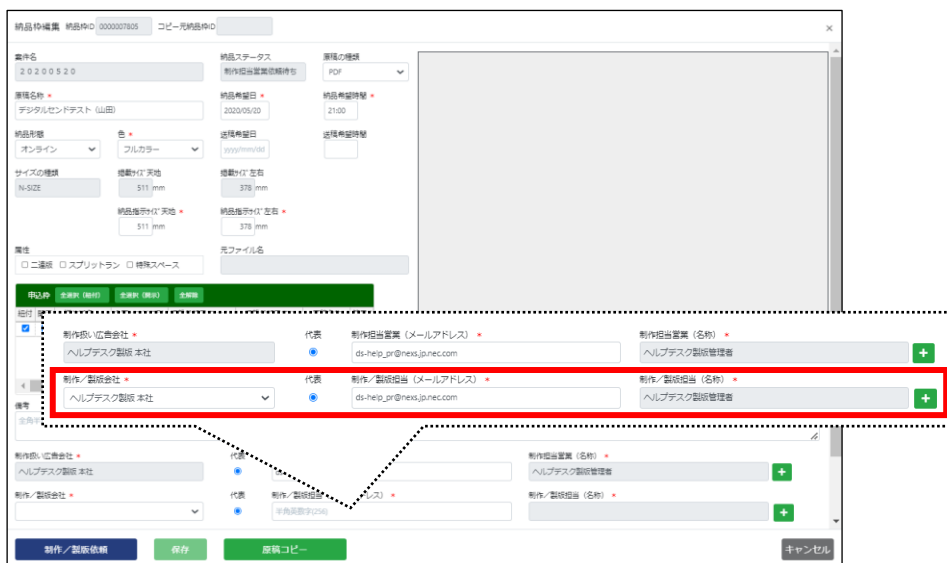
納品枠編集 納品枠ID 0000007805 コピー元納品枠ID

×

案件名
20200520

納品ステータス
制作担当営業依頼待ち

原稿の種類
PDF

原稿名称 *
デジタルセンドテスト（山田）

納品希望日 *
2020/05/20

納品希望時間 *
21:00

納品形態
オンライン

色 *
フルカラー

送稿希望日
yyyy/mm/dd

送稿希望時間

サイズの種類
N-SIZE

掲載ｻｲｽﾞ 天地
511 mm

掲載ｻｲｽﾞ 左右
378 mm

納品指示ｻｲｽﾞ 天地 *
511 mm

納品指示ｻｲｽﾞ 左右 *
378 mm

属性
☐ 二連版 ☐ スプリットラン ☐ 特殊スペース

元ファイル名

申込枠 全選択（秘付） 全選択（開示） 全解除

紐付

備考

制作扱い広告会社 *
ヘルプデスク製版 本社

代表

制作担当営業（メールアドレス） *
ds-help_pr@nexs.jp.nec.com

制作担当営業（名称） *
ヘルプデスク製版管理者

+

制作／製版会社 *
ヘルプデスク製版 本社

代表

制作／製版担当（メールアドレス） *
ds-help_pr@nexs.jp.nec.com

制作／製版担当（名称） *
ヘルプデスク製版管理者

+

制作扱い広告会社 *
ヘルプデスク製版 本社

代表

制作担当営業（名称） *
ヘルプデスク製版管理者

+

制作／製版会社 *

代表

制作／製版担当 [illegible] レス） *
半角英数字(256)

制作／製版担当（名称） *

+

制作／製版依頼

保存

原稿コピー

キャンセル